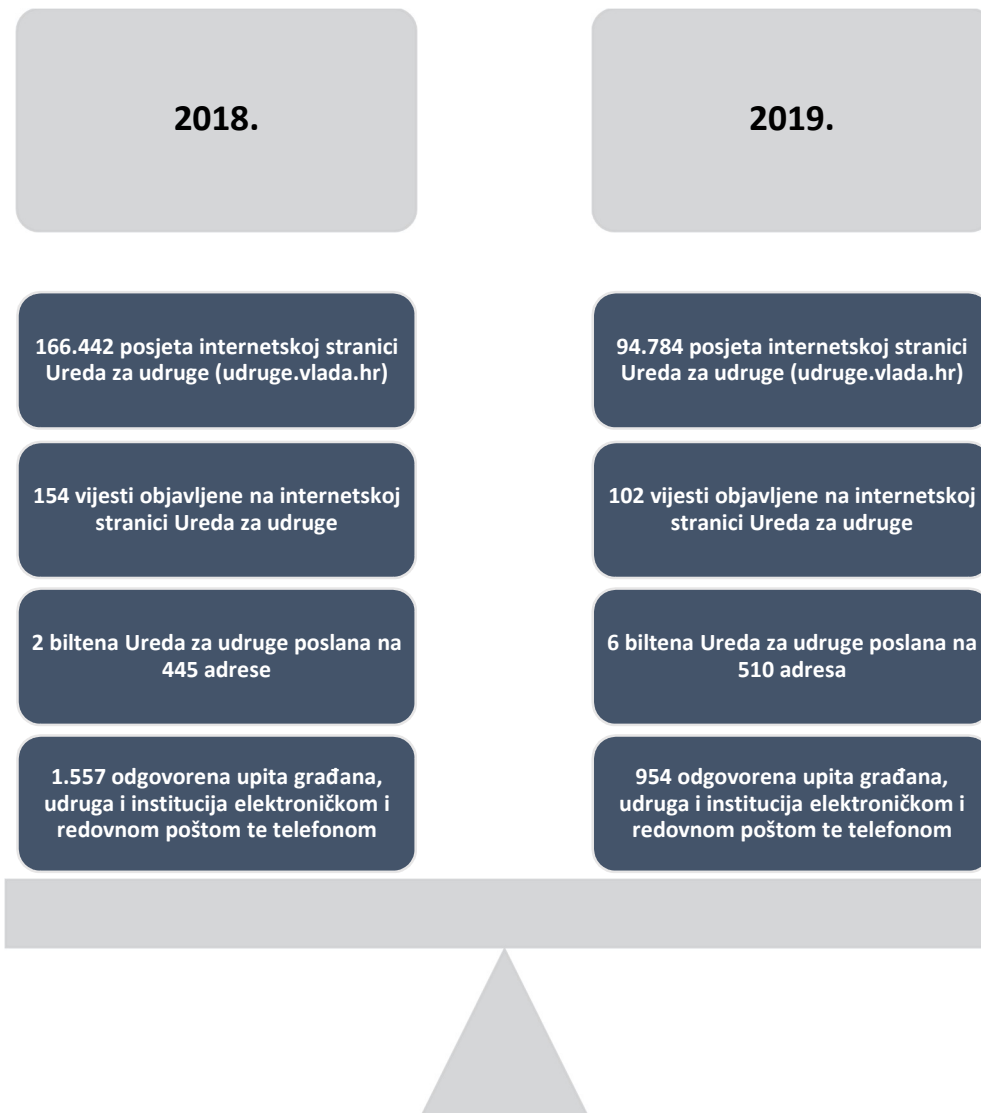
2018.

166.442 posjeta internetskoj stranici Ureda za udruge (udruge.vlada.hr)

154 vijesti objavljene na internetskoj stranici Ureda za udruge

2 biltena Ureda za udruge poslana na 445 adrese

1.557 odgovorena upita građana, udruga i institucija elektroničkom i redovnom poštom te telefonom

2019.

94.784 posjeta internetskoj stranici Ureda za udruge (udruge.vlada.hr)

102 vijesti objavljene na internetskoj stranici Ureda za udruge

6 biltena Ureda za udruge poslana na 510 adresa

954 odgovorena upita građana, udruga i institucija elektroničkom i redovnom poštom te telefonom